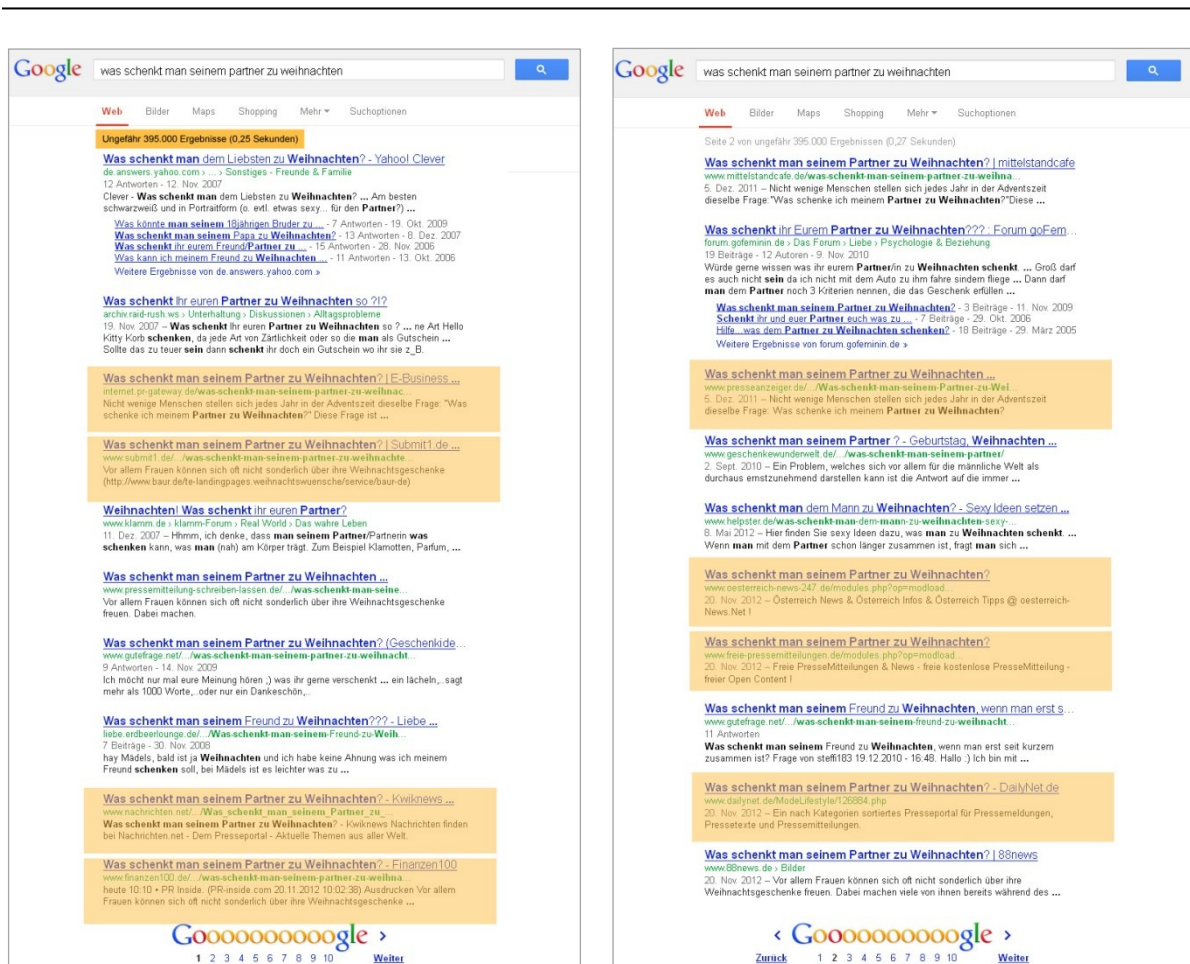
Google was schenkt man seinem partner zu weihnachten

Web Bilder Maps Shopping Mehr Suchoptionen

Ungefähr 395.000 Ergebnisse (0,25 Sekunden)

Was schenkt man dem Liebsten zu Weihnachten? - Yahoo! Clever
de.answers.yahoo.com › ... › Sonstiges - Freunde & Familie
12 Antworten - 12. Nov. 2007
Clever - Was schenkt man dem Liebsten zu Weihnachten? ... Am besten schwarzweiß und in Portraitform (o. evtl. etwas sexy... für den Partner?) ...
Was könnte man seinem 18jährigen Bruder zu ... - 7 Antworten - 19. Okt. 2009
Was schenkt man seinem Papa zu Weihnachten? - 13 Antworten - 8. Dez. 2007
Was schenkt ihr eurem Freund/Partner zu ... - 15 Antworten - 28. Nov. 2006
Was kann ich meinem Freund zu Weihnachten ... - 11 Antworten - 13. Okt. 2006
Weitere Ergebnisse von de.answers.yahoo.com »

Was schenkt Ihr euren Partner zu Weihnachten so ?!?
archiv.raid-rush.ws › Unterhaltung › Diskussionen › Alltagsprobleme
19. Nov. 2007 – Was schenkt Ihr euren Partner zu Weihnachten so ? ... ne Art Hello Kitty Korb schenken, da jede Art von Zärtlichkeit oder so die man als Gutschein ... Sollte das zu teuer sein dann schenkt ihr doch ein Gutschein wo ihr sie z_B.

Was schenkt man seinem Partner zu Weihnachten? | E-Business ...
internet.pr-gateway.de/was-schenkt-man-seinem-partner-zu-weihnac...
Nicht wenige Menschen stellen sich jedes Jahr in der Adventszeit dieselbe Frage: "Was schenke ich meinem Partner zu Weihnachten?" Diese Frage ist ...

Was schenkt man seinem Partner zu Weihnachten? | Submit1.de ...
www.submit1.de/.../was-schenkt-man-seinem-partner-zu-weihnachte...
Vor allem Frauen können sich oft nicht sonderlich über ihre Weihnachtsgeschenke (http://www.baur.de/te-landingpages.weihnachtswuensche/service/baur-de)

Weihnachten! Was schenkt ihr euren Partner?
www.klamm.de › klamm-Forum › Real World › Das wahre Leben
11. Dez. 2007 – Hhmm, ich denke, dass man seinem Partner/Partnerin was schenken kann, was man (nah) am Körper trägt. Zum Beispiel Klamotten, Parfum, ...

Was schenkt man seinem Partner zu Weihnachten ...
www.pressemitteilung-schreiben-lassen.de/.../was-schenkt-man-seine...
Vor allem Frauen können sich oft nicht sonderlich über ihre Weihnachtsgeschenke freuen. Dabei machen.

Was schenkt man seinem Partner zu Weihnachten? (Geschenkide...
www.gutefrage.net/.../was-schenkt-man-seinem-partner-zu-weihnacht...
9 Antworten - 14. Nov. 2009
Ich möcht nur mal eure Meinung hören ;) was ihr gerne verschenkt ... ein lächeln,..sagt mehr als 1000 Worte,..oder nur ein Dankeschön,..

Was schenkt man seinem Freund zu Weihnachten??? - Liebe ...
liebe.erdbeerlounge.de/.../Was-schenkt-man-seinem-Freund-zu-Weih...
7 Beiträge - 30. Nov. 2008
hay Mädels, bald ist ja Weihnachten und ich habe keine Ahnung was ich meinem Freund schenken soll, bei Mädels ist es leichter was zu ...

Was schenkt man seinem Partner zu Weihnachten? - Kwiknews ...
www.nachrichten.net/.../Was_schenkt_man_seinem_Partner_zu_
Was schenkt man seinem Partner zu Weihnachten? - Kwiknews Nachrichten finden bei Nachrichten.net - Dem Presseportal - Aktuelle Themen aus aller Welt.

Was schenkt man seinem Partner zu Weihnachten? - Finanzen100
www.finanzen100.de/.../was-schenkt-man-seinem-partner-zu-weihna...
heute 10:10 • PR Inside. (PR-inside.com 20.11.2012 10:02:38) Ausdrucken Vor allem Frauen können sich oft nicht sonderlich über ihre Weihnachtsgeschenke ...

Goooooooooogle ›
1 2 3 4 5 6 7 8 9 10 Weiter

Google was schenkt man seinem partner zu weihnachten

Web Bilder Maps Shopping Mehr Suchoptionen

Seite 2 von ungefähr 395.000 Ergebnissen (0,27 Sekunden)

Was schenkt man seinem Partner zu Weihnachten? | mittelstandcafe
www.mittelstandcafe.de/was-schenkt-man-seinem-partner-zu-weihna...
5. Dez. 2011 – Nicht wenige Menschen stellen sich jedes Jahr in der Adventszeit dieselbe Frage:"Was schenke ich meinem Partner zu Weihnachten?"Diese ...

Was schenkt ihr Eurem Partner zu Weihnachten??? : Forum goFem...
forum.gofeminin.de › Das Forum › Liebe › Psychologie & Beziehung
19 Beiträge - 12 Autoren - 9. Nov. 2010
Würde gerne wissen was ihr eurem Partner/in zu Weihnachten schenkt. ... Groß darf es auch nicht sein da ich nicht mit dem Auto zu ihm fahre sondern fliege ... Dann darf man dem Partner noch 3 Kriterien nennen, die das Geschenk erfüllen ...
Was schenkt man seinem Partner zu Weihnachten? - 3 Beiträge - 11. Nov. 2009
Schenkt ihr und euer Partner euch was zu ... - 7 Beiträge - 29. Okt. 2006
Hilfe...was dem Partner zu Weihnachten schenken? - 18 Beiträge - 29. März 2005
Weitere Ergebnisse von forum.gofeminin.de »

Was schenkt man seinem Partner zu Weihnachten ...
www.presseanzeiger.de/.../Was-schenkt-man-seinem-Partner-zu-Wei...
5. Dez. 2011 – Nicht wenige Menschen stellen sich jedes Jahr in der Adventszeit dieselbe Frage: Was schenke ich meinem Partner zu Weihnachten?

Was schenkt man seinem Partner ? - Geburtstag, Weihnachten ...
www.geschenkewunderwelt.de/.../was-schenkt-man-seinem-partner/
2. Sept. 2010 – Ein Problem, welches sich vor allem für die männliche Welt als durchaus ernstzunehmend darstellen kann ist die Antwort auf die immer ...

Was schenkt man dem Mann zu Weihnachten? - Sexy Ideen setzen ...
www.helpster.de/was-schenkt-man-dem-mann-zu-weihnachten-sexy-...
8. Mai 2012 – Hier finden Sie sexy Ideen dazu, was man zu Weihnachten schenkt. ... Wenn man mit dem Partner schon länger zusammen ist, fragt man sich ...

Was schenkt man seinem Partner zu Weihnachten?
www.oesterreich-news-247.de/modules.php?op=modload...
20. Nov. 2012 – Österreich News & Österreich Infos & Österreich Tipps @ oesterreich-News.Net !

Was schenkt man seinem Partner zu Weihnachten?
www.freie-pressemitteilungen.de/modules.php?op=modload...
20. Nov. 2012 – Freie PresseMitteilungen & News - freie kostenlose PresseMitteilung - freier Open Content !

Was schenkt man seinem Freund zu Weihnachten, wenn man erst s...
www.gutefrage.net/.../was-schenkt-man-seinem-freund-zu-weihnacht...
11 Antworten
Was schenkt man seinem Freund zu Weihnachten, wenn man erst seit kurzem zusammen ist? Frage von steffi183 19.12.2010 - 16:48. Hallo :) Ich bin mit ...

Was schenkt man seinem Partner zu Weihnachten? - DailyNet.de
www.dailynet.de/ModeLifestyle/126884.php
20. Nov. 2012 – Ein nach Kategorien sortiertes Presseportal für Pressemeldungen, Pressetexte und Pressemitteilungen.

Was schenkt man seinem Partner zu Weihnachten? | 88news
www.88news.de › Bilder
20. Nov. 2012 – Vor allem Frauen können sich oft nicht sonderlich über ihre Weihnachtsgeschenke freuen. Dabei machen viele von ihnen bereits während des ...

‹ Goooooooooogle ›
Zurück 1 2 3 4 5 6 7 8 9 10 Weiter